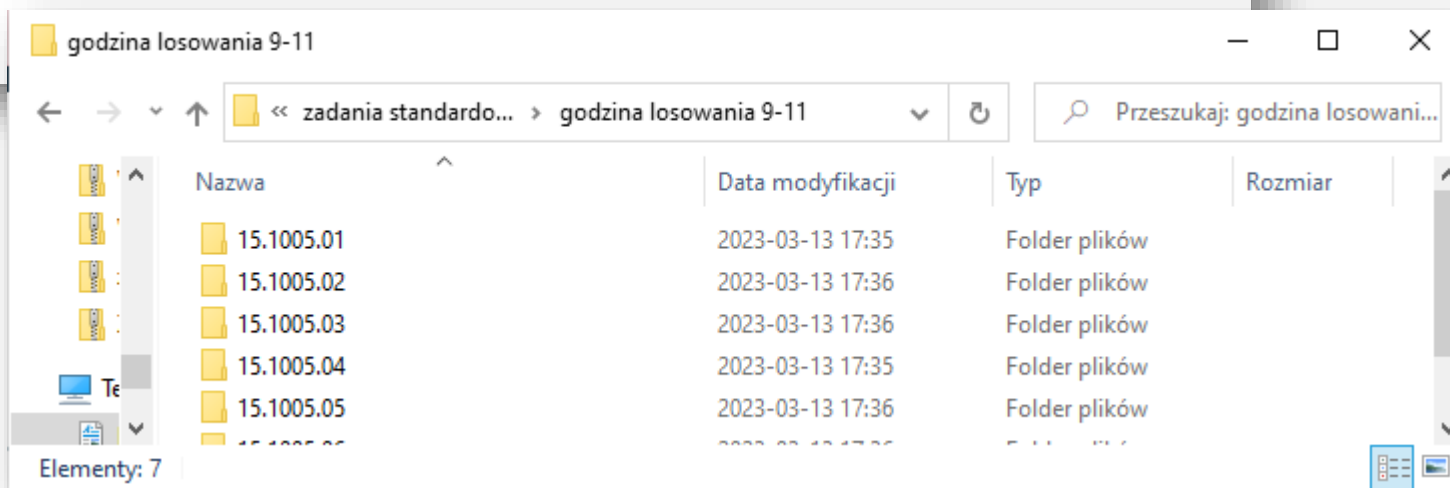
godzina losowania 9-11

« zadania standardo... › godzina losowania 9-11

Przeszukaj: godzina losowani...

Te

| Nazwa | Data modyfikacji | Typ | Rozmiar |
|---|---|---|---|
| 15.1005.01 | 2023-03-13 17:35 | Folder plików | |
| 15.1005.02 | 2023-03-13 17:36 | Folder plików | |
| 15.1005.03 | 2023-03-13 17:36 | Folder plików | |
| 15.1005.04 | 2023-03-13 17:35 | Folder plików | |
| 15.1005.05 | 2023-03-13 17:36 | Folder plików | |
| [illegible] | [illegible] | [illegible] | |

Elementy: 7